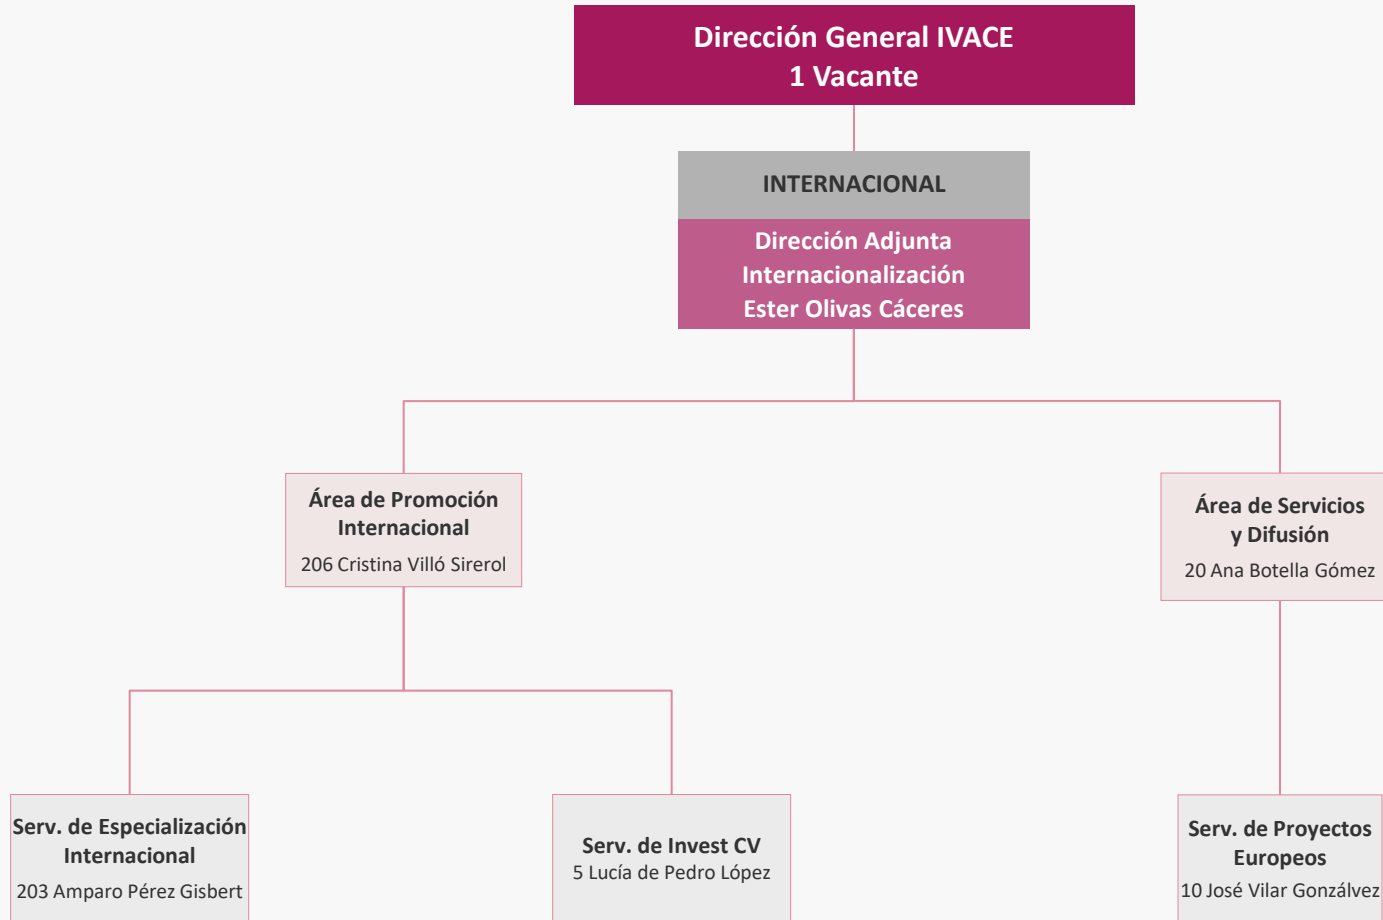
Dirección General IVACE
1 Vacante

INTERNACIONAL

Dirección Adjunta
Internacionalización
Ester Olivas Cáceres

Área de Promoción Internacional
206 Cristina Villó Sirerol

Área de Servicios y Difusión
20 Ana Botella Gómez

Serv. de Especialización Internacional
203 Amparo Pérez Gisbert

Serv. de Invest CV
5 Lucía de Pedro López

Serv. de Proyectos Europeos
10 José Vilar Gonzálvez